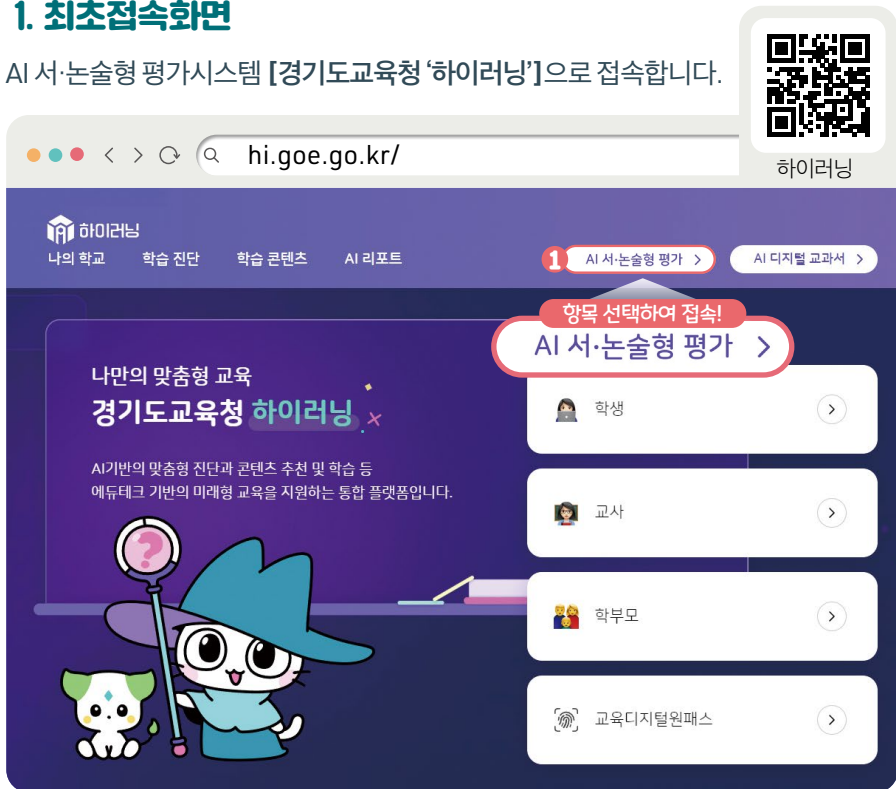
1. 최초접속화면

AI 서·논술형 평가시스템 [경기도교육청 '하이러닝']으로 접속합니다.

하이러닝

hi.goe.go.kr/

하이러닝

나의 학교 학습 진단 학습 콘텐츠 AI 리포트

1 AI 서·논술형 평가 > AI 디지털 교과서 >

항목 선택하여 접속!

AI 서·논술형 평가 >

나만의 맞춤형 교육

경기도교육청 하이러닝

AI기반의 맞춤형 진단과 콘텐츠 추천 및 학습 등 에듀테크 기반의 미래형 교육을 지원하는 통합 플랫폼입니다.

학생 >

교사 >

학부모 >

교육디지털원패스 >